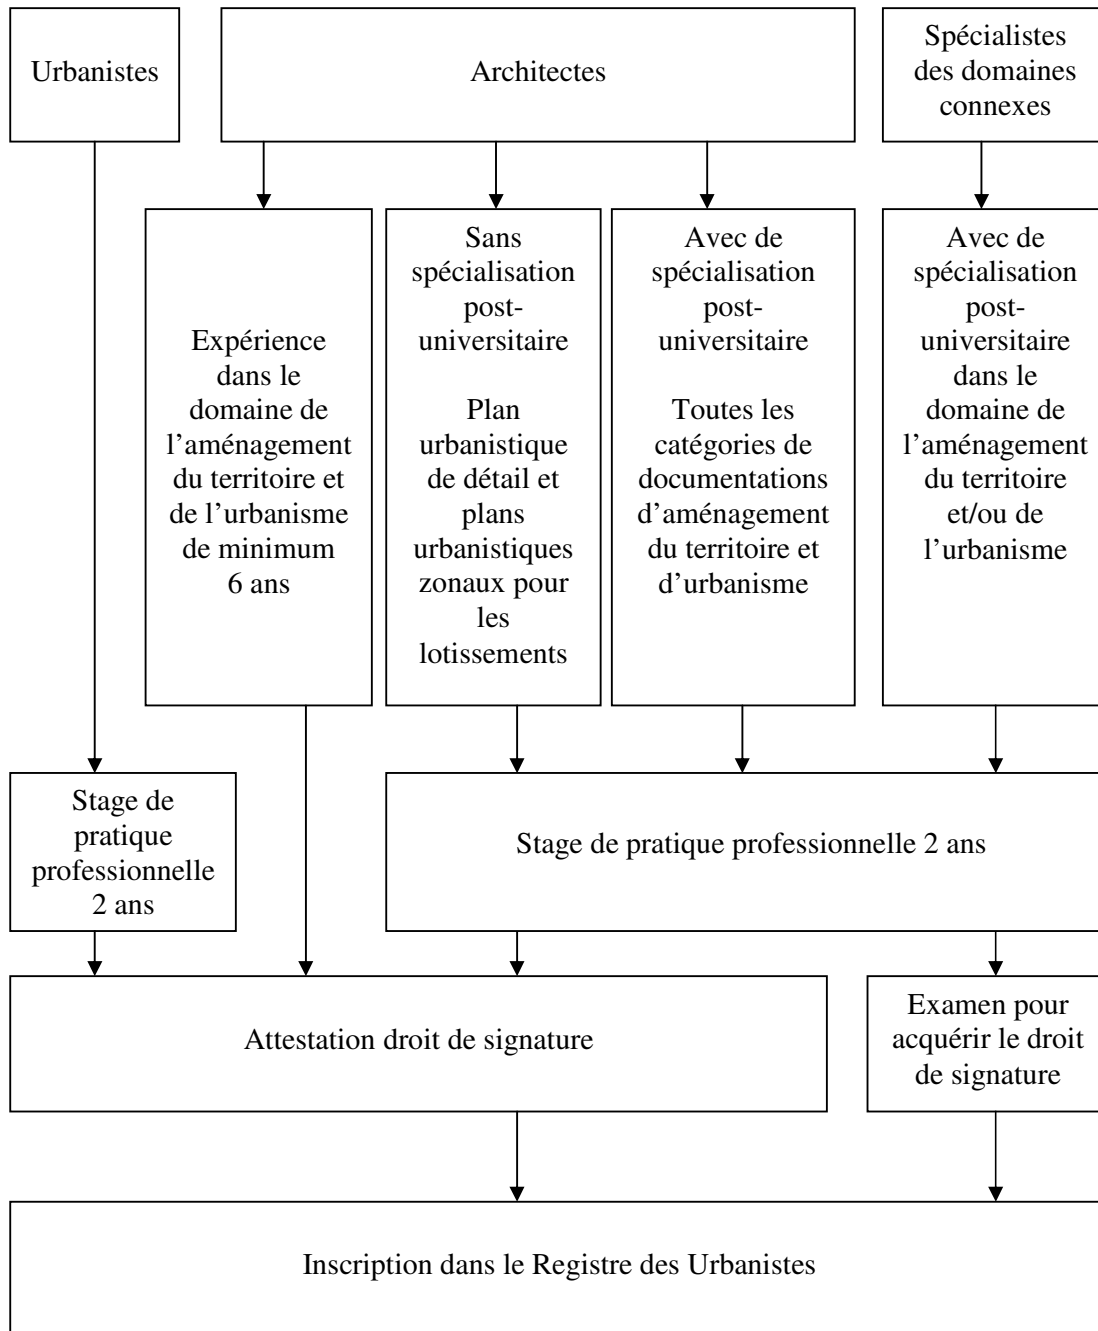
Urbanistes

Architectes

Spécialistes des domaines connexes

Expérience dans le domaine de l'aménagement du territoire et de l'urbanisme de minimum 6 ans

Sans spécialisation post-universitaire

Plan urbanistique de détail et plans urbanistiques zonaux pour les lotissements

Avec de spécialisation post-universitaire

Toutes les catégories de documentations d'aménagement du territoire et d'urbanisme

Avec de spécialisation post-universitaire dans le domaine de l'aménagement du territoire et/ou de l'urbanisme

Stage de pratique professionnelle 2 ans

Stage de pratique professionnelle 2 ans

Attestation droit de signature

Examen pour acquérir le droit de signature

Inscription dans le Registre des Urbanistes